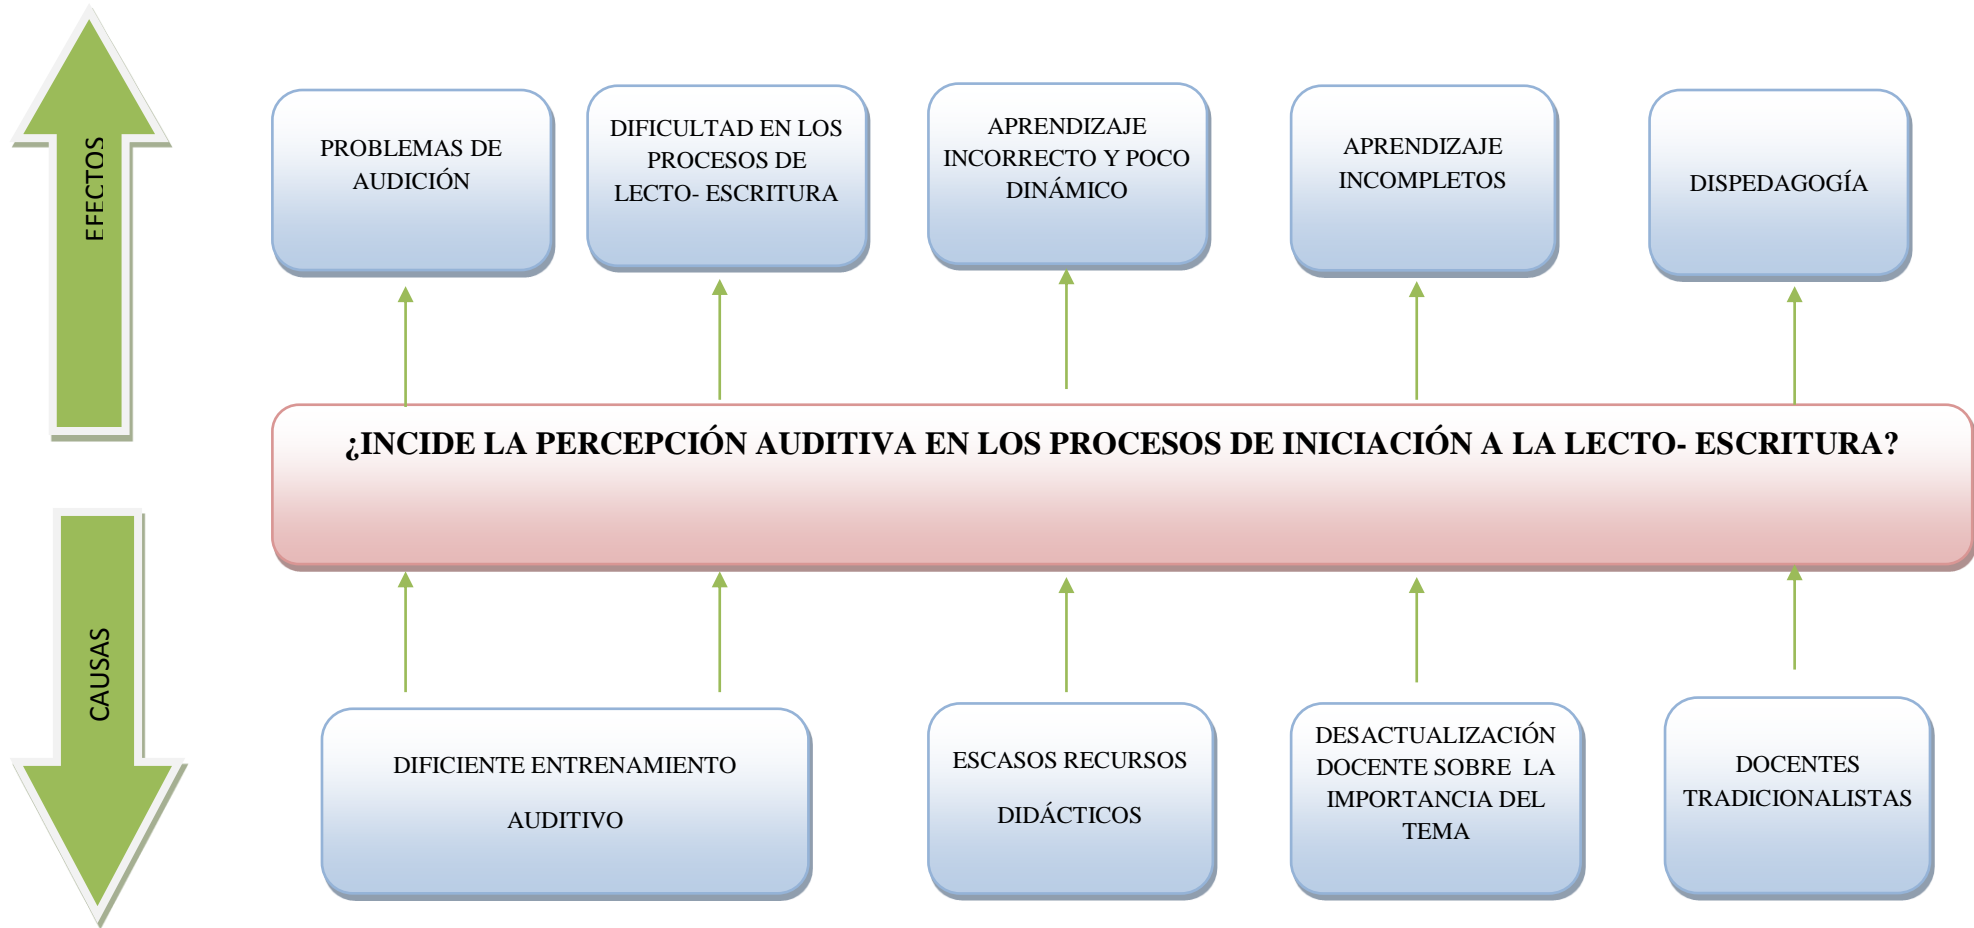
EFECTOS

PROBLEMAS DE AUDICIÓN

DIFICULTAD EN LOS PROCESOS DE LECTO- ESCRITURA

APRENDIZAJE INCORRECTO Y POCO DINÁMICO

APRENDIZAJE INCOMPLETOS

DISPEDAGOGÍA

¿INCIDE LA PERCEPCIÓN AUDITIVA EN LOS PROCESOS DE INICIACIÓN A LA LECTO- ESCRITURA?

CAUSAS

DIFICIENTE ENTRENAMIENTO AUDITIVO

ESCASOS RECURSOS DIDÁCTICOS

DESACTUALIZACIÓN DOCENTE SOBRE LA IMPORTANCIA DEL TEMA

DOCENTES TRADICIONALISTAS